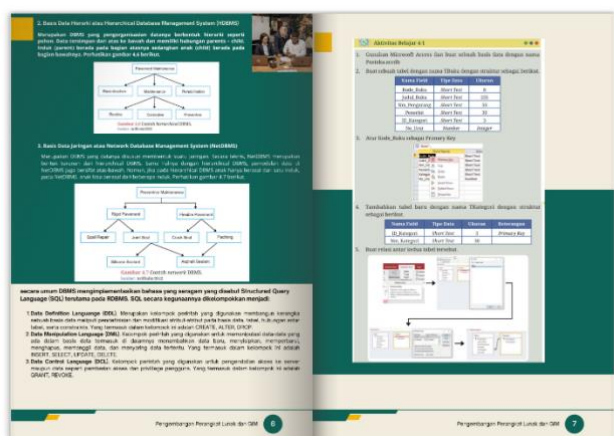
2. Basis Data Hierarki atau Hierarchical Database Management System (HDBMS)

Merupakan DBMS yang pengorganisasian datanya berbentuk hierarki seperti pohon. Data tersimpan dari atas ke bawah dan memiliki hubungan parents – child. Induk (parent) berada pada bagian atasnya sedangkan anak (child) berada pada bagian bawahnya. Perhatikan gambar 4.6 berikut.

Gambar 4.6 Contoh hierarchical DBMS

3. Basis Data Jaringan atau Network Database Management System (NetDBMS)

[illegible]

Gambar 4.7 Contoh network DBMS

Secara umum DBMS mengimplementasikan bahasa yang seragam yang disebut Structured Query Language (SQL) terutama pada RDBMS. SQL secara kegunaannya dikelompokkan menjadi:

1. Data Definition Language (DDL). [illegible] CREATE, ALTER, DROP.
2. Data Manipulation Language (DML). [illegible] INSERT, SELECT, UPDATE, DELETE.
3. Data Control Language (DCL). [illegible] GRANT, REVOKE.

Pengembangan Perangkat Lunak dan GIM 6

Aktivitas Belajar 4-1

1. Gunakan Microsoft Access dan buat sebuah basis data dengan nama Perpustakaan.
2. Buat sebuah tabel dengan nama TBuku dengan struktur sebagai berikut.

| Nama Field | Tipe Data | Ukuran |
|---|---|---|
| Kode_Buku | Short Text | 6 |
| Judul_Buku | Short Text | 100 |
| Nm_Pengarang | Short Text | 50 |
| Penerbit | Short Text | 50 |
| ID_Kategori | Short Text | 3 |
| Jml_Stok | Number | Integer |

3. Atur Kode_Buku sebagai Primary Key

4. Tambahkan tabel baru dengan nama TKategori dengan struktur sebagai berikut.

| Nama Field | Tipe Data | Ukuran | Keterangan |
|---|---|---|---|
| ID_Kategori | Short Text | 3 | Primary Key |
| Nm_Kategori | Short Text | 30 | |

5. Buat relasi antar kedua tabel tersebut.

Pengembangan Perangkat Lunak dan GIM 7